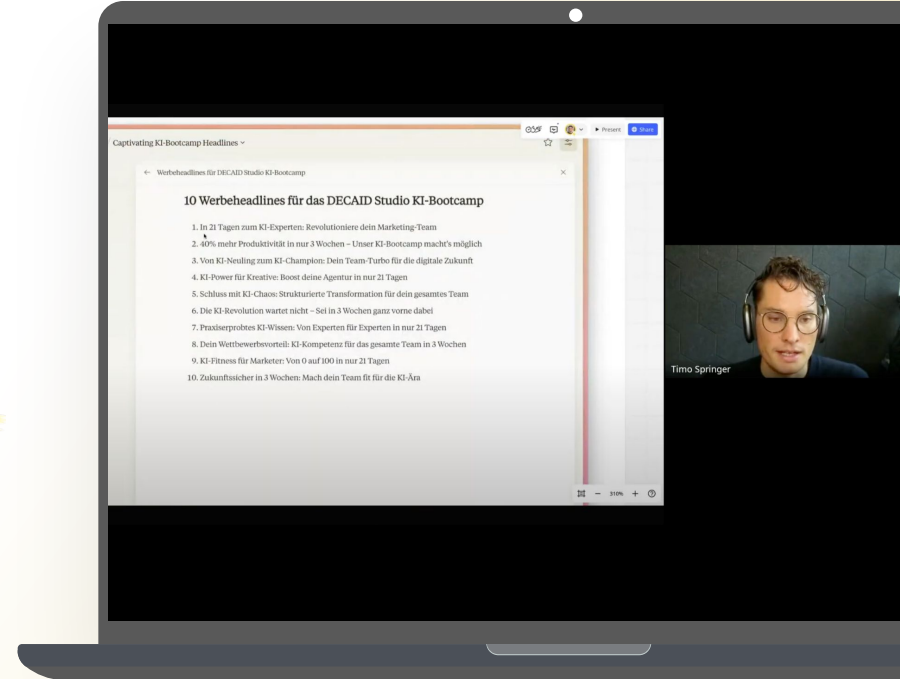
Captivating KI-Bootcamp Headlines

Present Share

← Werbeheadlines für DECAID Studio KI-Bootcamp

10 Werbeheadlines für das DECAID Studio KI-Bootcamp

1. In 21 Tagen zum KI-Experten: Revolutioniere dein Marketing-Team
2. 40% mehr Produktivität in nur 3 Wochen – Unser KI-Bootcamp macht's möglich
3. Von KI-Neuling zum KI-Champion: Dein Team-Turbo für die digitale Zukunft
4. KI-Power für Kreative: Boost deine Agentur in nur 21 Tagen
5. Schluss mit KI-Chaos: Strukturierte Transformation für dein gesamtes Team
6. Die KI-Revolution wartet nicht – Sei in 3 Wochen ganz vorne dabei
7. Praxiserprobtes KI-Wissen: Von Experten für Experten in nur 21 Tagen
8. Dein Wettbewerbsvorteil: KI-Kompetenz für das gesamte Team in 3 Wochen
9. KI-Fitness für Marketer: Von 0 auf 100 in nur 21 Tagen
10. Zukunftssicher in 3 Wochen: Mach dein Team fit für die KI-Ära

310%

Timo Springer